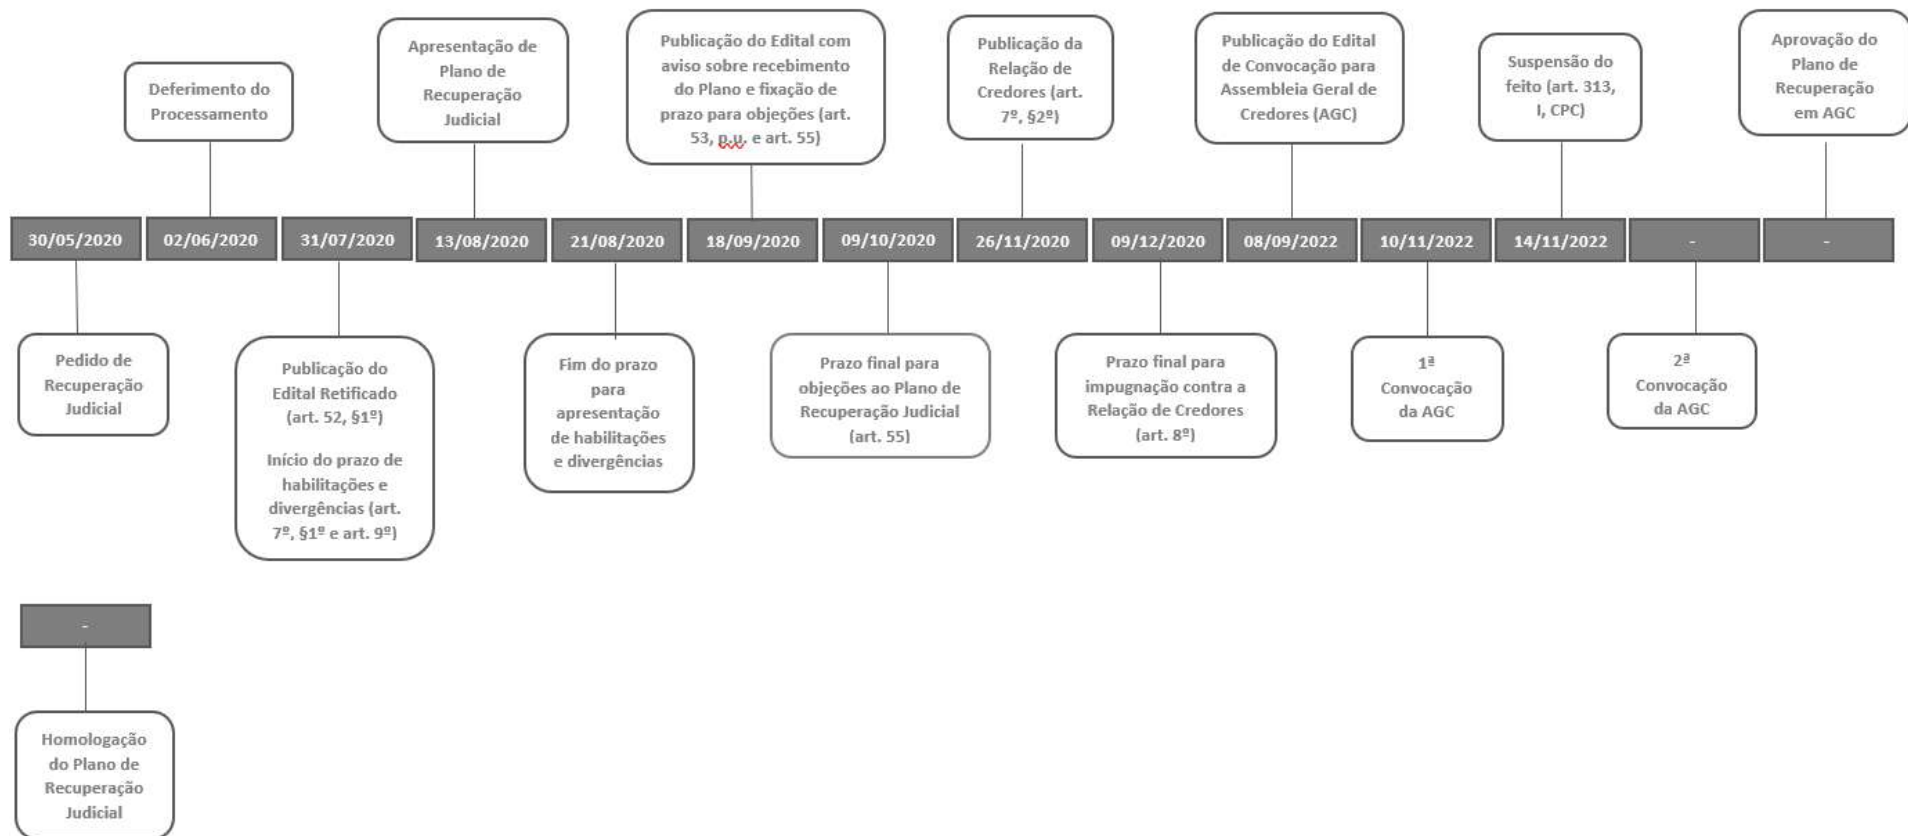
Deferimento do Processamento

Apresentação de Plano de Recuperação Judicial

Publicação do Edital com aviso sobre recebimento do Plano e fixação de prazo para objeções (art. 53, p.u. e art. 55)

Publicação da Relação de Credores (art. 7º, §2º)

Publicação do Edital de Convocação para Assembleia Geral de Credores (AGC)

Suspensão do feito (art. 313, I, CPC)

Aprovação do Plano de Recuperação em AGC

| 30/05/2020 | 02/06/2020 | 31/07/2020 | 13/08/2020 | 21/08/2020 | 18/09/2020 | 09/10/2020 | 26/11/2020 | 09/12/2020 | 08/09/2022 | 10/11/2022 | 14/11/2022 | - | - |
|---|---|---|---|---|---|---|---|---|---|---|---|---|---|

Pedido de Recuperação Judicial

Publicação do Edital Retificado (art. 52, §1º)

Início do prazo de habilitações e divergências (art. 7º, §1º e art. 9º)

Fim do prazo para apresentação de habilitações e divergências

Prazo final para objeções ao Plano de Recuperação Judicial (art. 55)

Prazo final para impugnação contra a Relação de Credores (art. 8º)

1ª Convocação da AGC

2ª Convocação da AGC

-

Homologação do Plano de Recuperação Judicial